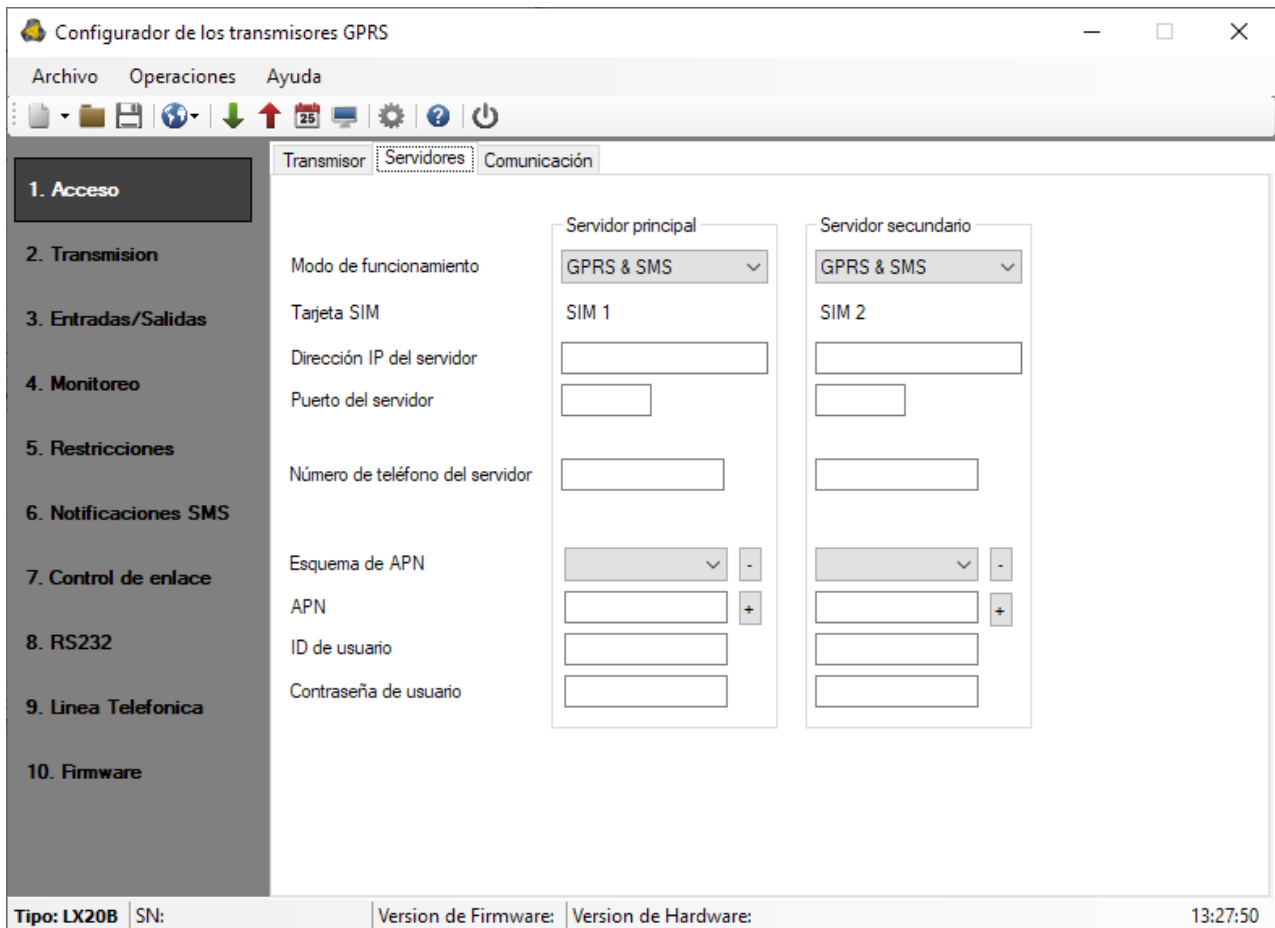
Configurador de los transmisores GPRS

Archivo Operaciones Ayuda

25

1. Acceso
2. Transmision
3. Entradas/Salidas
4. Monitoreo
5. Restricciones
6. Notificaciones SMS
7. Control de enlace
8. RS232
9. Linea Telefonica
10. Firmware

Transmisor | Servidores | Comunicación

Servidor principal
Servidor secundario

Modo de funcionamiento GPRS & SMS GPRS & SMS
Tarjeta SIM SIM 1 SIM 2
Dirección IP del servidor
Puerto del servidor
Número de teléfono del servidor
Esquema de APN - -
APN + +
ID de usuario
Contraseña de usuario

Tipo: LX20B | SN: | Version de Firmware: | Version de Hardware: 13:27:50